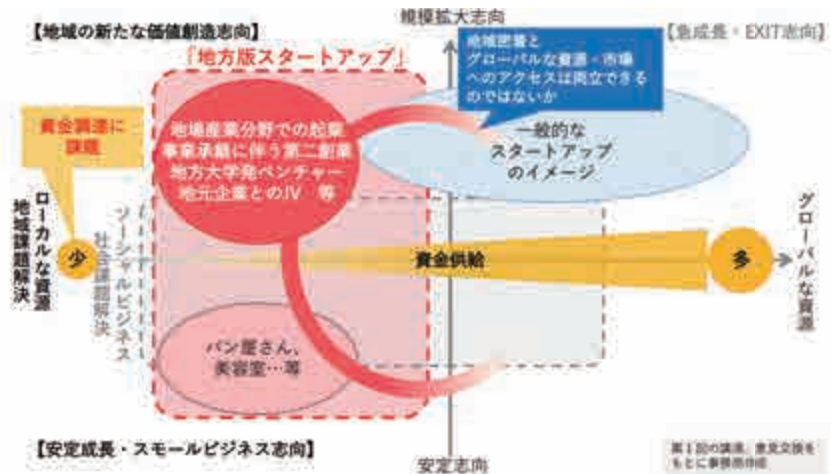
【地域の新たな価値創造志向】

規模拡大志向

【急成長・EXIT志向】

「地方版スタートアップ」

地域密着と
グローバルな資源・市場
へのアクセスは両立できる
のではないか

資金調達に
課題

地域産業分野での起業
事業承継に伴う第二創業
地方大学発ベンチャー
地元企業とのJV　等

一般的な
スタートアップ
のイメージ

ローカルな資源
地域課題解決

少

ソーシャルビジネス
社会課題解決

資金供給

多

グローバルな資源

パン屋さん、
美容室…等

【安定成長・スモールビジネス志向】

安定志向

第1回の議論、意見交換を
もとに事務局作成